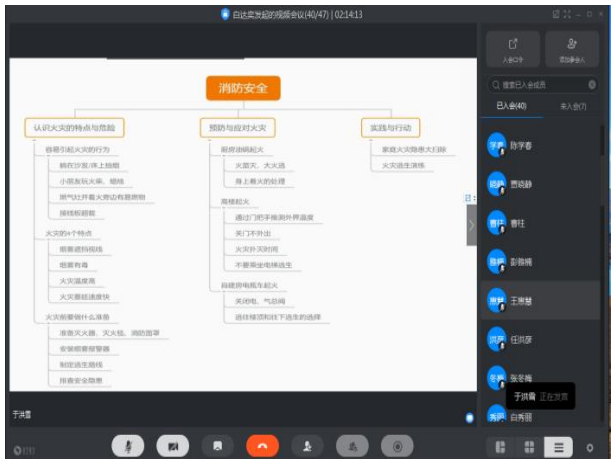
自达发起的视频会议(40/47) | 02:14:13

入会口令
添加参会人
搜索已入会成员
已入会(40)
未入会(7)

消防安全

认识火灾的特点与危险
容易引起火灾的行为
躺在沙发/床上抽烟
小朋友玩火柴、蜡烛
燃气灶开着火旁边有易燃物
接线板超载
火灾的4个特点
烟雾遮挡视线
烟雾有毒
火灾温度高
火灾蔓延速度快
火灾前要做什么准备
准备灭火器、灭火毯、消防面罩
安装烟雾报警器
制定逃生路线
排查安全隐患

预防与应对火灾
厨房油锅起火
火苗灭、大火逃
身上着火的处理
高楼起火
通过门把手触摸外界温度
关门不开出
火灾扑灭时间
不要乘坐电梯逃生
自建房电瓶车起火
关闭电、气总阀
选择楼顶和往下逃生的选择

实践与行动
家庭火灾隐患大扫除
火灾逃生演练

陈孝春
贾晓静
曹旺
彭雅楠
王席慧
任洪彦
张冬梅
白秀丽
于洪霞 正在发言
于洪霞